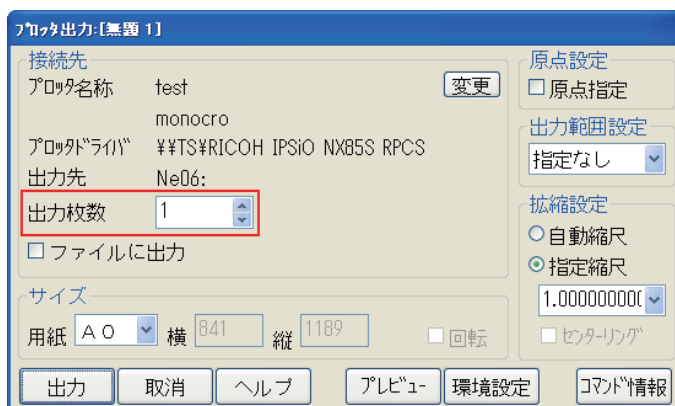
ﾌﾟﾛｯﾀ出力:[無題 1]

接続先
ﾌﾟﾛｯﾀ名称 test
変更
monocro
ﾌﾟﾛｯﾀﾄﾞﾗｲﾊﾞ ¥¥TS¥RICOH IPSiO NX85S RPCS
出力先 Ne06:
出力枚数 1
☐ファイルに出力

原点設定
☐原点指定
出力範囲設定
指定なし
拡縮設定
○自動縮尺
⊙指定縮尺
1.00000000C
☐ｾﾝﾀｰﾘﾝｸﾞ

サイズ
用紙 A0 横 841 縦 1189 ☐回転

出力 取消 ヘルプ ﾌﾟﾚﾋﾞｭｰ 環境設定 ｺﾏﾝﾄﾞ情報